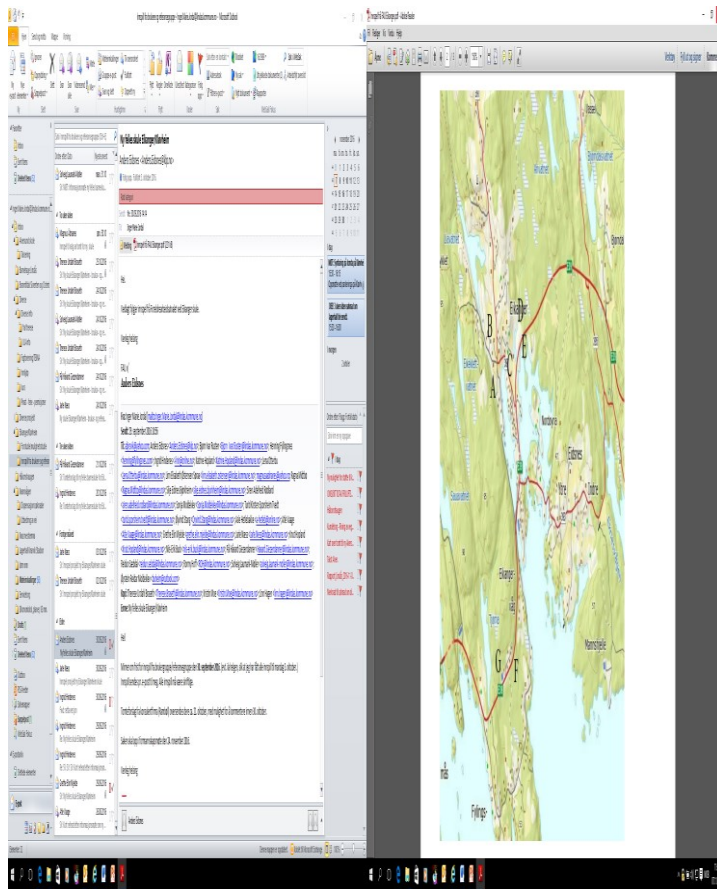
Ny felles skule Eikanger/Mornheim

Anders Eidsnes

Hei,

Vedlagt ligger innspill fra referansegruppen ved Eikanger skule.

Venleg helsing

Anders Eidsnes

Hei!

Venleg helsing

B
C
A
E
D
G
F

Eikanger
Eidsnes
Mornheim
Fjellanger